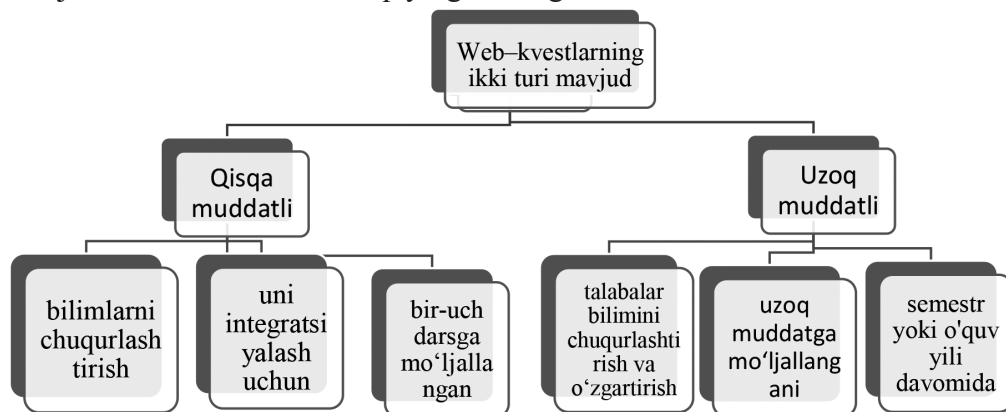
Web–kvestlarning ikki turi mavjud

Qisqa muddatli

Uzoq muddatli

bilimlarni chuqurlash tirish

uni integratsi yalash uchun

bir-uch darsga mo'ljalla ngan

talabalar bilimini chuqurlashti rish va o'zgartirish

uzoq muddatga mo'ljallang ani

semestr yoki o'quv yili davomida